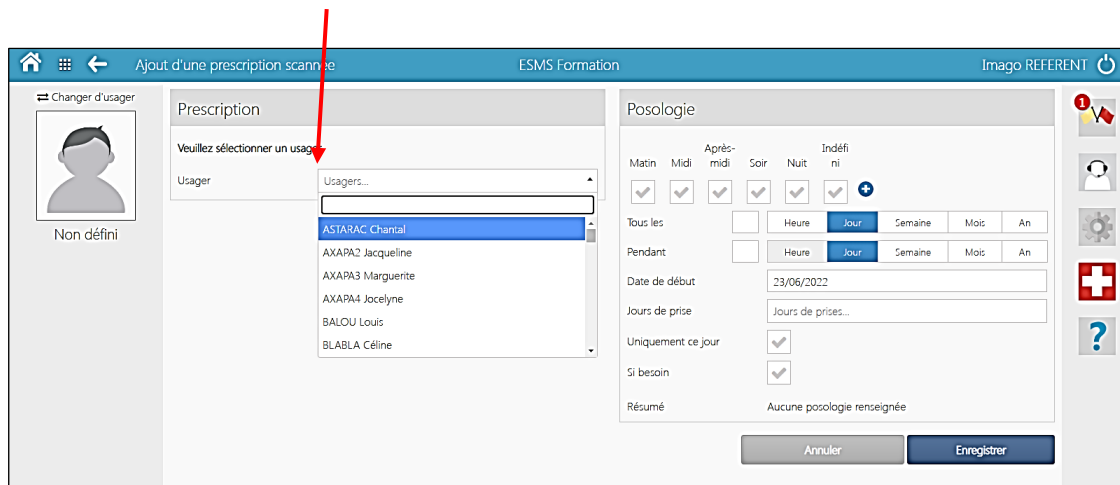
Ajout d'une prescription scannée
ESMS Formation
Imago REFERENT

⇄ Changer d'usager

Non défini

Prescription

Veuillez sélectionner un usag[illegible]

Usager
Usagers...

ASTARAC Chantal
AXAPA2 Jacqueline
AXAPA3 Marguerite
AXAPA4 Jocelyne
BALOU Louis
BLABLA Céline

Posologie

Matin
Midi
Après-midi
Soir
Nuit
Indéfini

Tous les
Heure
Jour
Semaine
Mois
An

Pendant
Heure
Jour
Semaine
Mois
An

Date de début
23/06/2022

Jours de prise
Jours de prises...

Uniquement ce jour

Si besoin

Résumé
Aucune posologie renseignée

Annuler
Enregistrer

1

?